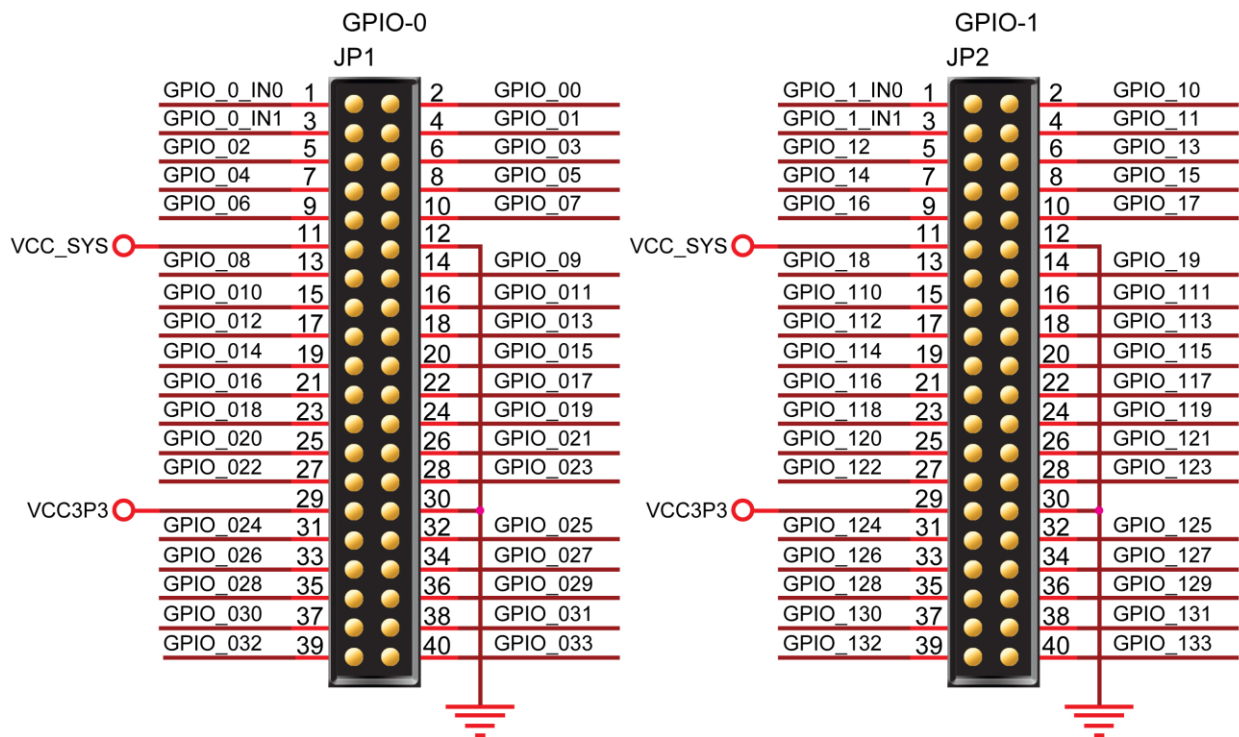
GPIO-0

JP1

GPIO_0_IN0 1 2 GPIO_00
GPIO_0_IN1 3 4 GPIO_01
GPIO_02 5 6 GPIO_03
GPIO_04 7 8 GPIO_05
GPIO_06 9 10 GPIO_07
VCC_SYS 11 12
GPIO_08 13 14 GPIO_09
GPIO_010 15 16 GPIO_011
GPIO_012 17 18 GPIO_013
GPIO_014 19 20 GPIO_015
GPIO_016 21 22 GPIO_017
GPIO_018 23 24 GPIO_019
GPIO_020 25 26 GPIO_021
GPIO_022 27 28 GPIO_023
VCC3P3 29 30
GPIO_024 31 32 GPIO_025
GPIO_026 33 34 GPIO_027
GPIO_028 35 36 GPIO_029
GPIO_030 37 38 GPIO_031
GPIO_032 39 40 GPIO_033

GPIO-1

JP2

GPIO_1_IN0 1 2 GPIO_10
GPIO_1_IN1 3 4 GPIO_11
GPIO_12 5 6 GPIO_13
GPIO_14 7 8 GPIO_15
GPIO_16 9 10 GPIO_17
VCC_SYS 11 12
GPIO_18 13 14 GPIO_19
GPIO_110 15 16 GPIO_111
GPIO_112 17 18 GPIO_113
GPIO_114 19 20 GPIO_115
GPIO_116 21 22 GPIO_117
GPIO_118 23 24 GPIO_119
GPIO_120 25 26 GPIO_121
GPIO_122 27 28 GPIO_123
VCC3P3 29 30
GPIO_124 31 32 GPIO_125
GPIO_126 33 34 GPIO_127
GPIO_128 35 36 GPIO_129
GPIO_130 37 38 GPIO_131
GPIO_132 39 40 GPIO_133